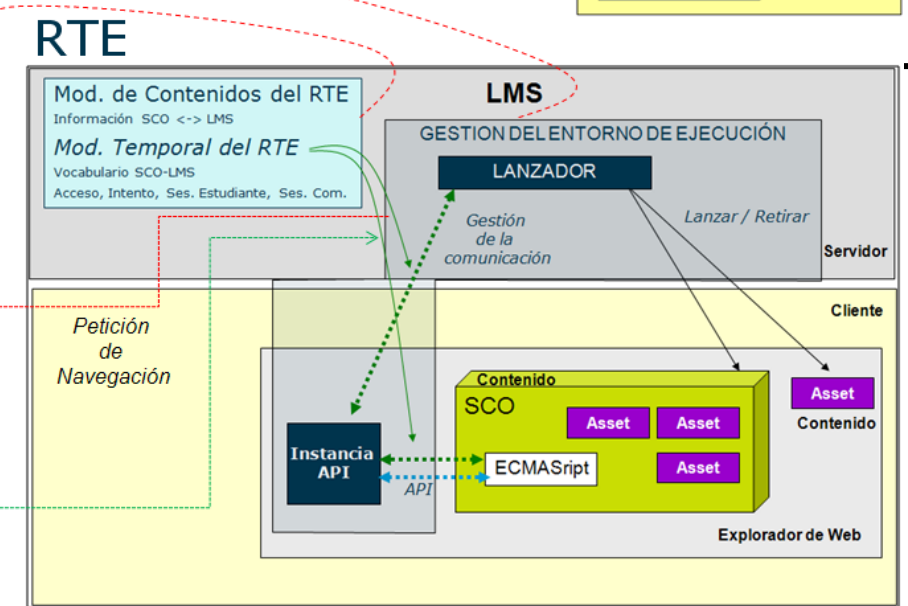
RTE

Mod. de Contenidos del RTE
Información SCO <-> LMS
Mod. Temporal del RTE
Vocabulario SCO-LMS
Acceso, Intento, Ses. Estudiante, Ses. Com.

LMS

GESTION DEL ENTORNO DE EJECUCIÓN
LANZADOR
Gestión de la comunicación
Lanzar / Retirar

Servidor

Cliente

Petición de Navegación

Contenido
SCO
Asset
Asset
Asset
ECMASript

Asset
Contenido

Instancia API
API

Explorador de Web